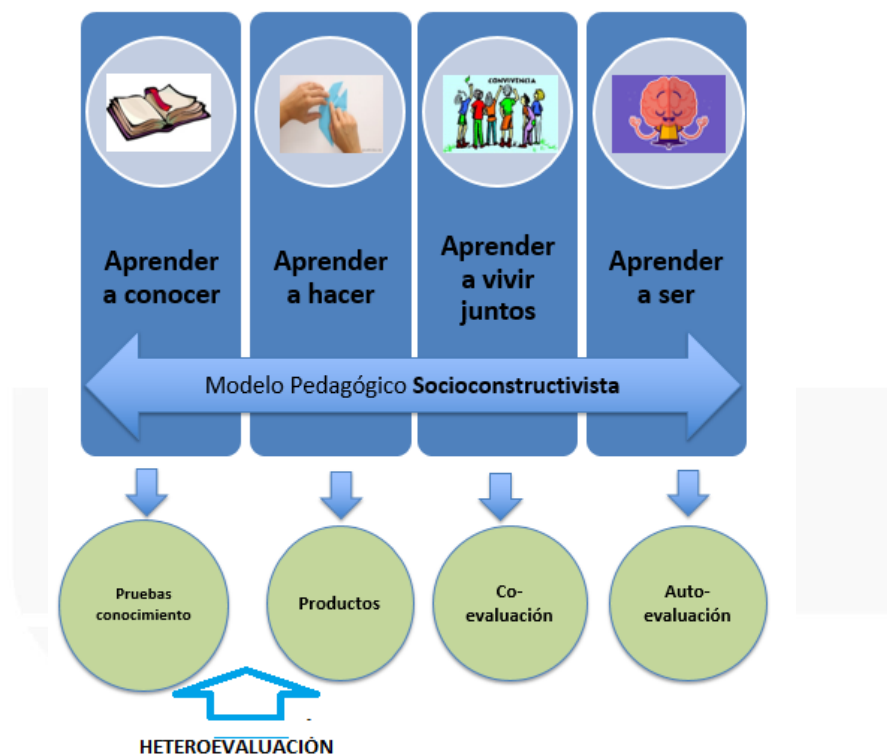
CONVIVENCIA

Aprender a conocer

Aprender a hacer

Aprender a vivir juntos

Aprender a ser

Modelo Pedagógico **Socioconstructivista**

Pruebas conocimiento

Productos

Co-evaluación

Auto-evaluación

HETEROEVALUACIÒN